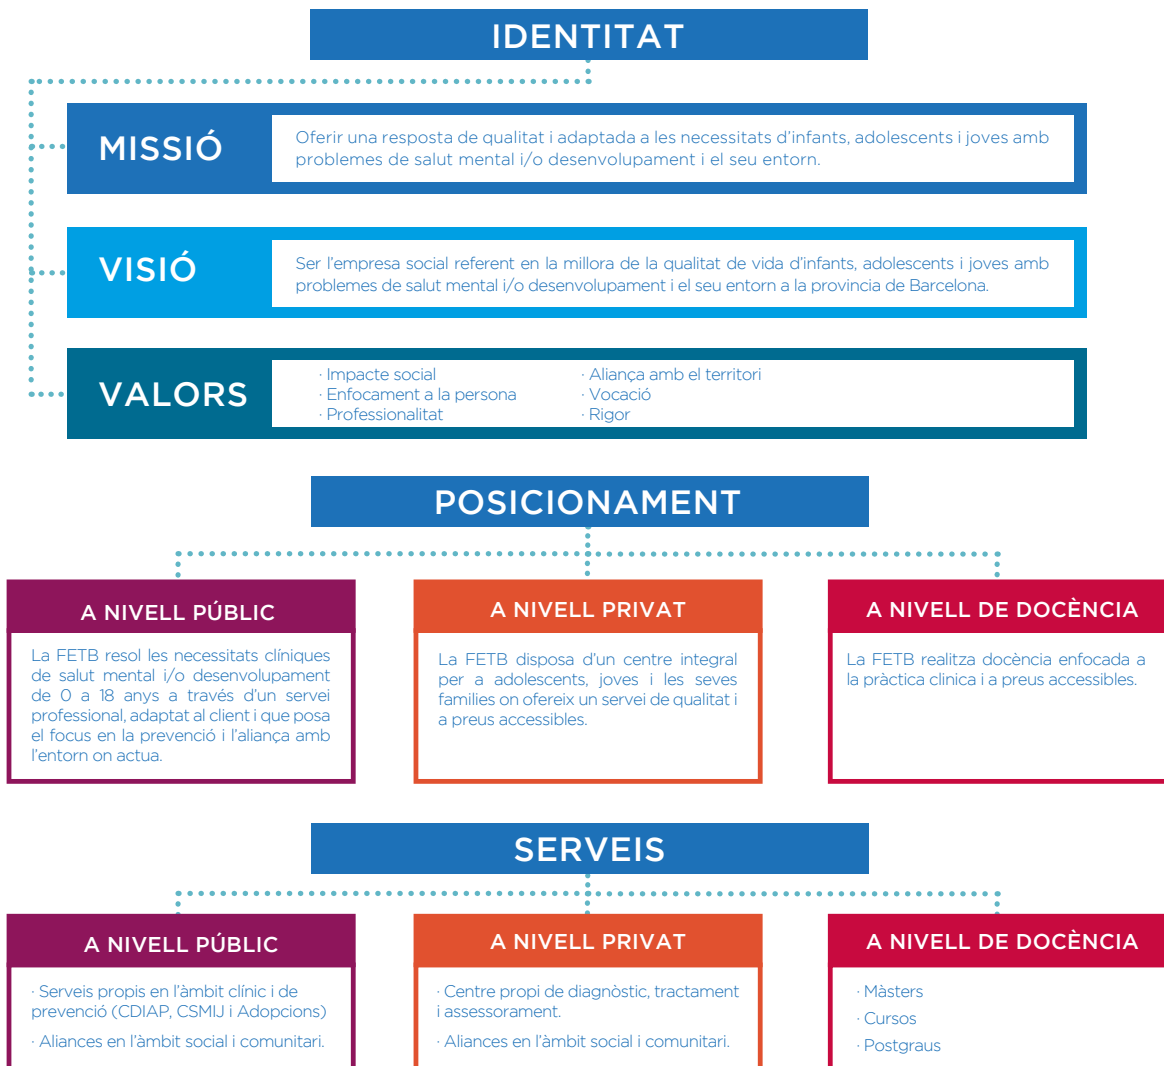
IDENTITAT

MISSIÓ

Oferir una resposta de qualitat i adaptada a les necessitats d'infants, adolescents i joves amb problemes de salut mental i/o desenvolupament i el seu entorn.

VISIÓ

Ser l'empresa social referent en la millora de la qualitat de vida d'infants, adolescents i joves amb problemes de salut mental i/o desenvolupament i el seu entorn a la provincia de Barcelona.

VALORS

· Impacte social
· Enfocament a la persona
· Professionalitat

· Aliança amb el territori
· Vocació
· Rigor

POSICIONAMENT

A NIVELL PÚBLIC

La FETB resol les necessitats clíniques de salut mental i/o desenvolupament de 0 a 18 anys a través d'un servei professional, adaptat al client i que posa el focus en la prevenció i l'aliança amb l'entorn on actua.

A NIVELL PRIVAT

La FETB disposa d'un centre integral per a adolescents, joves i les seves families on ofereix un servei de qualitat i a preus accessibles.

A NIVELL DE DOCÈNCIA

La FETB realitza docència enfocada a la pràctica clinica i a preus accessibles.

SERVEIS

A NIVELL PÚBLIC

· Serveis propis en l'àmbit clínic i de prevenció (CDIAP, CSMIJ i Adopcions)

· Aliances en l'àmbit social i comunitari.

A NIVELL PRIVAT

· Centre propi de diagnòstic, tractament i assessorament.

· Aliances en l'àmbit social i comunitari.

A NIVELL DE DOCÈNCIA

· Màsters
· Cursos
· Postgraus